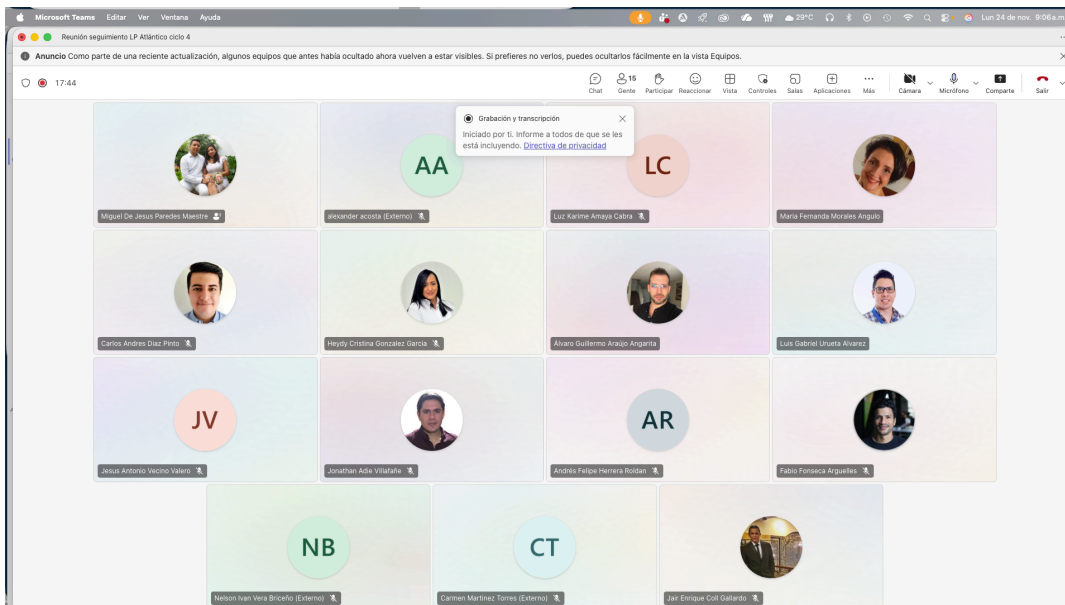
Microsoft Teams Editar Ver Ventana Ayuda

29°C Lun 24 de nov. 9:06 a.m.

Reunión seguimiento LP Atlántico ciclo 4

Anuncio Como parte de una reciente actualización, algunos equipos que antes había ocultado ahora vuelven a estar visibles. Si prefieres no verlos, puedes ocultarlos fácilmente en la vista Equipos.

17:44

Chat 15 Gente Participar Reaccionar Vista Controles Salas Aplicaciones Más Cámara Micrófono Comparte Salir

Grabación y transcripción

Iniciado por ti. Informe a todos de que se les está incluyendo. Directiva de privacidad

Miguel De Jesus Paredes Maestre

AA
alexander acosta (Externo)

LC
Luz Karime Amaya Cabra

Maria Fernanda Morales Angulo

Carlos Andres Diaz Pinto

Heydy Cristina Gonzalez Garcia

Álvaro Guillermo Araújo Angarita

Luis Gabriel Urueta Alvarez

JV
Jesus Antonio Vecino Valero

Jonathan Adie Villafañe

AR
Andrés Felipe Herrera Roldan

Fabio Fonseca Arguelles

NB
Nelson Ivan Vera Briceño (Externo)

CT
Carmen Martinez Torres (Externo)

Jair Enrique Coll Gallardo